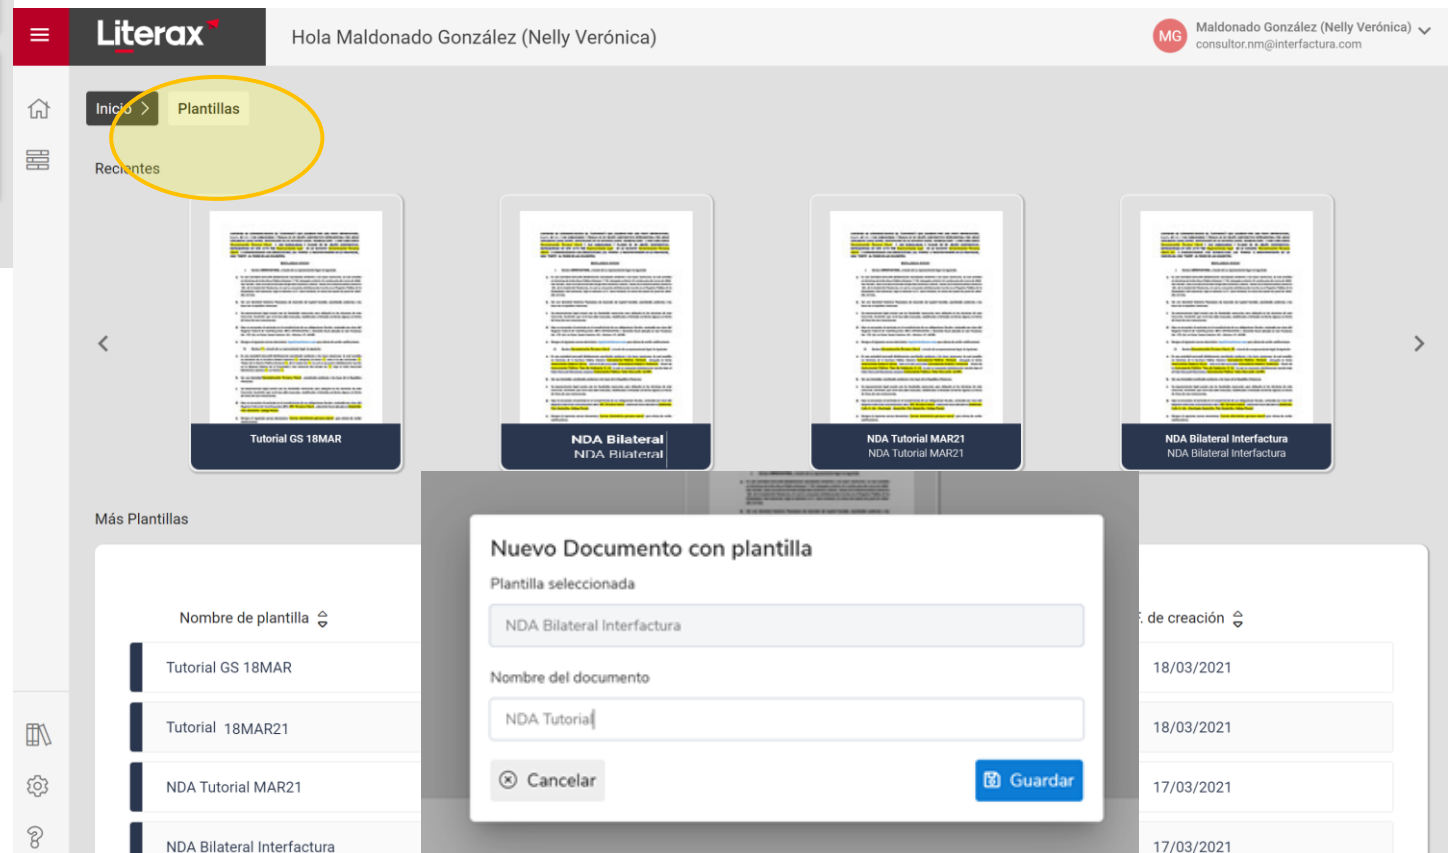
Literax

Hola Maldonado González (Nelly Verónica)

MG Maldonado González (Nelly Verónica)
consultor.nm@interfactura.com

Inicio > Plantillas

Recientes

Tutorial GS 18MAR

NDA Bilateral
NDA Bilateral

NDA Tutorial MAR21
NDA Tutorial MAR21

NDA Bilateral Interfactura
NDA Bilateral Interfactura

Más Plantillas

Nombre de plantilla

Tutorial GS 18MAR

Tutorial 18MAR21

NDA Tutorial MAR21

NDA Bilateral Interfactura

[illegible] de creación

18/03/2021

18/03/2021

17/03/2021

17/03/2021

Nuevo Documento con plantilla

Plantilla seleccionada

NDA Bilateral Interfactura

Nombre del documento

NDA Tutorial

Cancelar

Guardar